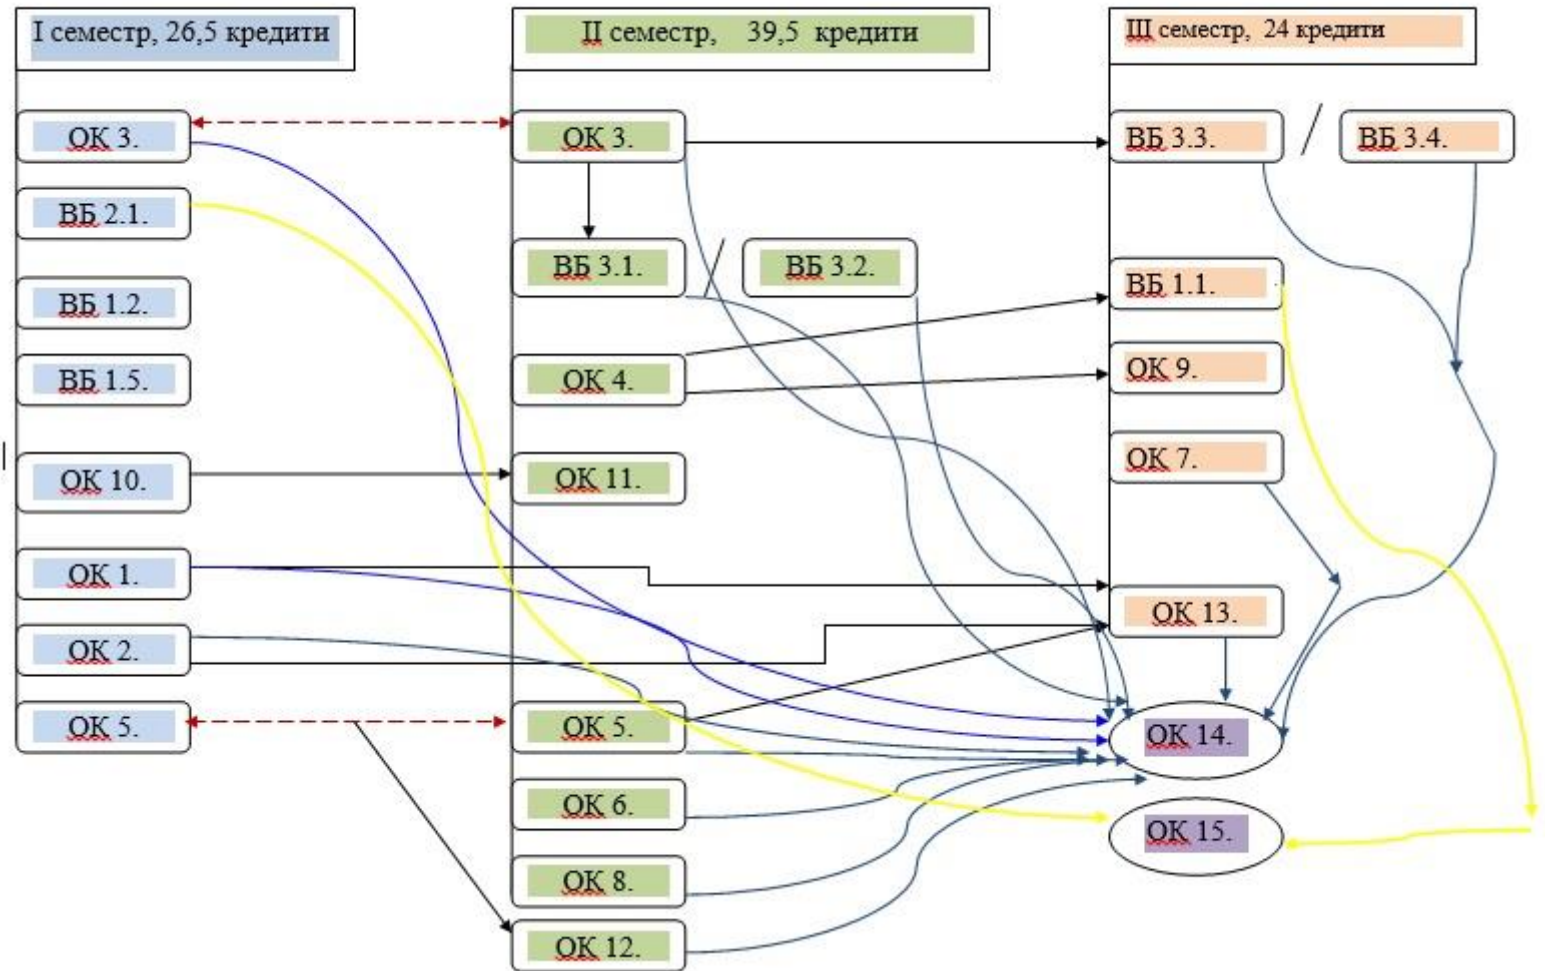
I семестр, 26,5 кредити

ОК 3.

ВБ 2.1.

ВБ 1.2.

ВБ 1.5.

ОК 10.

ОК 1.

ОК 2.

ОК 5.

ІІ семестр, 39,5 кредити

ОК 3.

ВБ 3.1.

ВБ 3.2.

ОК 4.

ОК 11.

ОК 5.

ОК 6.

ОК 8.

ОК 12.

ІІІ семестр, 24 кредити

ВБ 3.3.

ВБ 3.4.

ВБ 1.1.

ОК 9.

ОК 7.

ОК 13.

ОК 14.

ОК 15.